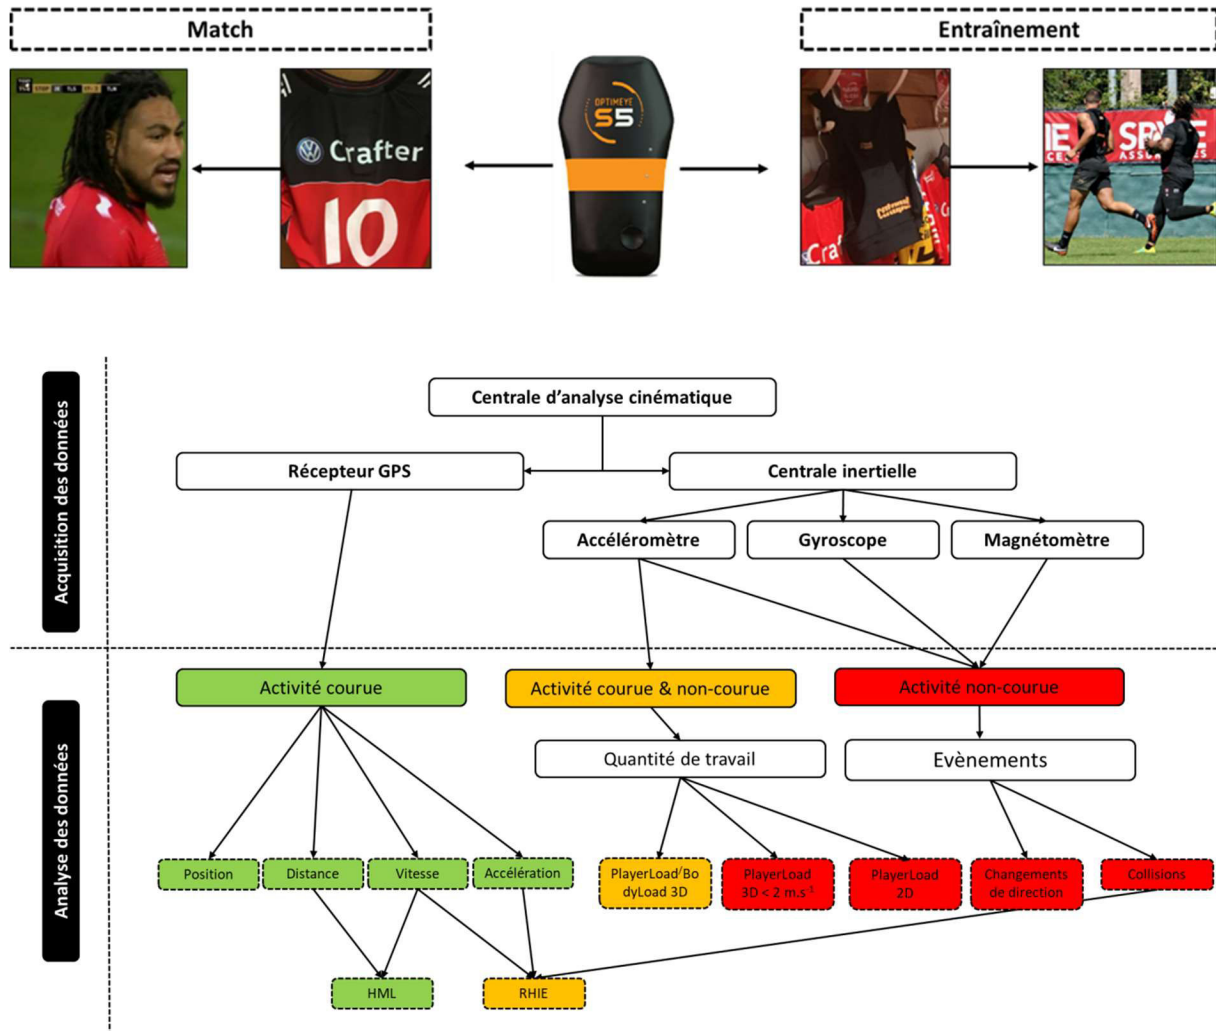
Match

Entraînement

Crafter
10

OPTIMEYE
S5

Acquisition des données

Centrale d'analyse cinématique

Récepteur GPS

Centrale inertielle

Accéléromètre

Gyroscope

Magnétomètre

Analyse des données

Activité courue

Activité courue & non-courue

Activité non-courue

Quantité de travail

Evènements

Position

Distance

Vitesse

Accélération

PlayerLoad/BodyLoad 3D

PlayerLoad 3D < 2 m.s$^{-1}$

PlayerLoad 2D

Changements de direction

Collisions

HML

RHIE